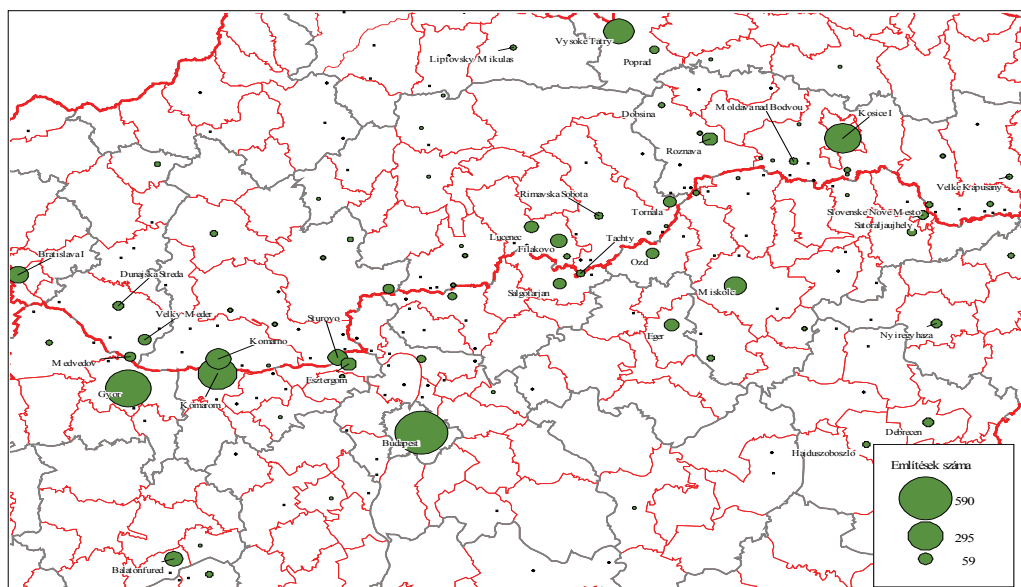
Vysoke Tatry
Liptovsky Mikulas
Poprad
Dobsina
Moldava nad Bodvou
Kosice I
Roznava
Velke Kapusany
Rimavska Sobota
Tornala
Slovenske Nove Mesto
Satoraljaujhely
Bratislava I
Lucenec
Filakovo
Tachty
Dunajska Streda
Ozd
Salgotarjan
Miskolc
Velky Meder
Sturovo
Komarno
Eger
Nyiregyhaza
Medvedov
Esztergom
Gyor
Komarom
Budapest
Debrecen
Hajduszoboszlo
Balatonfured
Említések száma
590
295
59